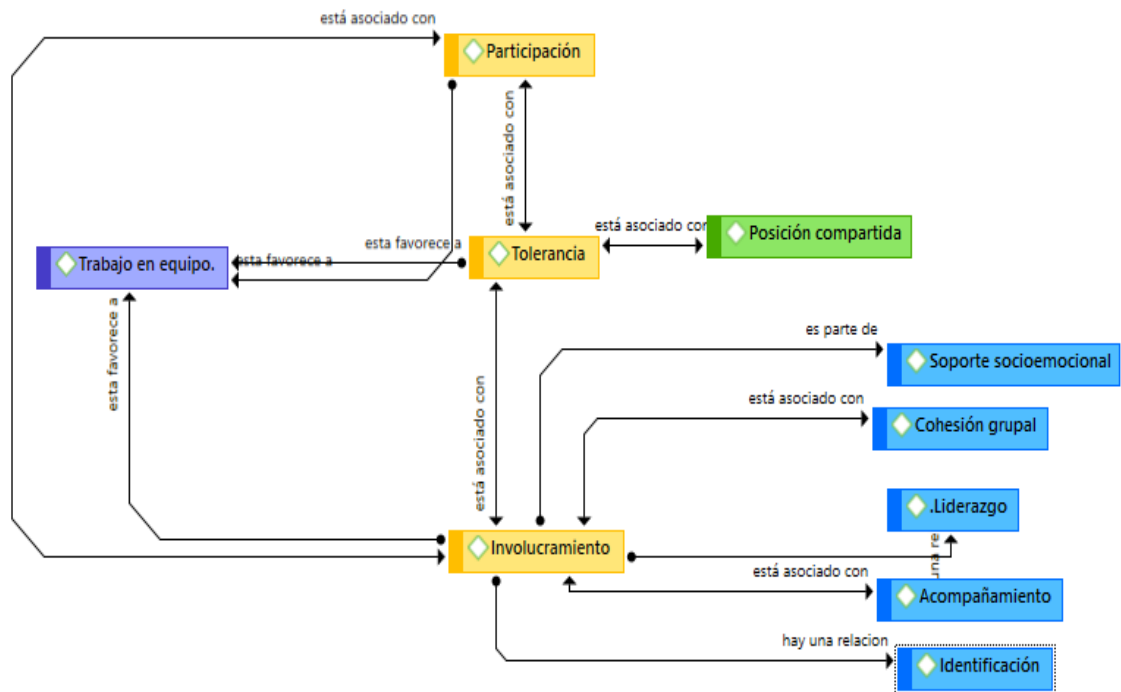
está asociado con

Participación

está asociado con

esta favorece a

Trabajo en equipo.

esta favorece a

Tolerancia

está asociado con

Posición compartida

esta favorece a

es parte de

Soporte socioemocional

está asociado con

está asociado con

Cohesión grupal

.Liderazgo

Involucramiento

una re

está asociado con

Acompañamiento

hay una relacion

Identificación